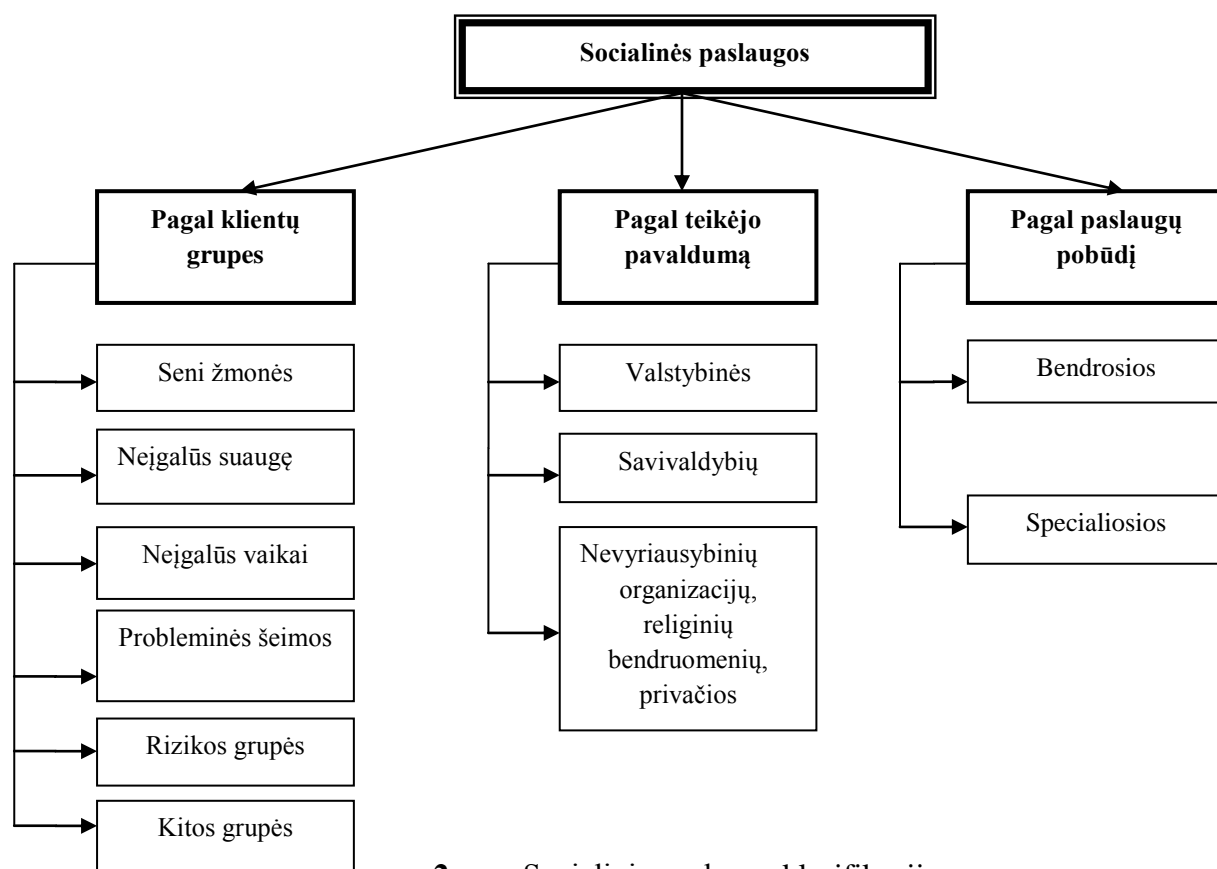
Socialinės paslaugos

Pagal klientų grupes

Seni žmonės

Neįgalūs suaugę

Neįgalūs vaikai

Probleminės šeimos

Rizikos grupės

Kitos grupės

Pagal teikėjo pavaldumą

Valstybinės

Savivaldybių

Nevyriausybinių organizacijų, religinių bendruomenių, privačios

Pagal paslaugų pobūdį

Bendrosios

Specialiosios

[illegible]